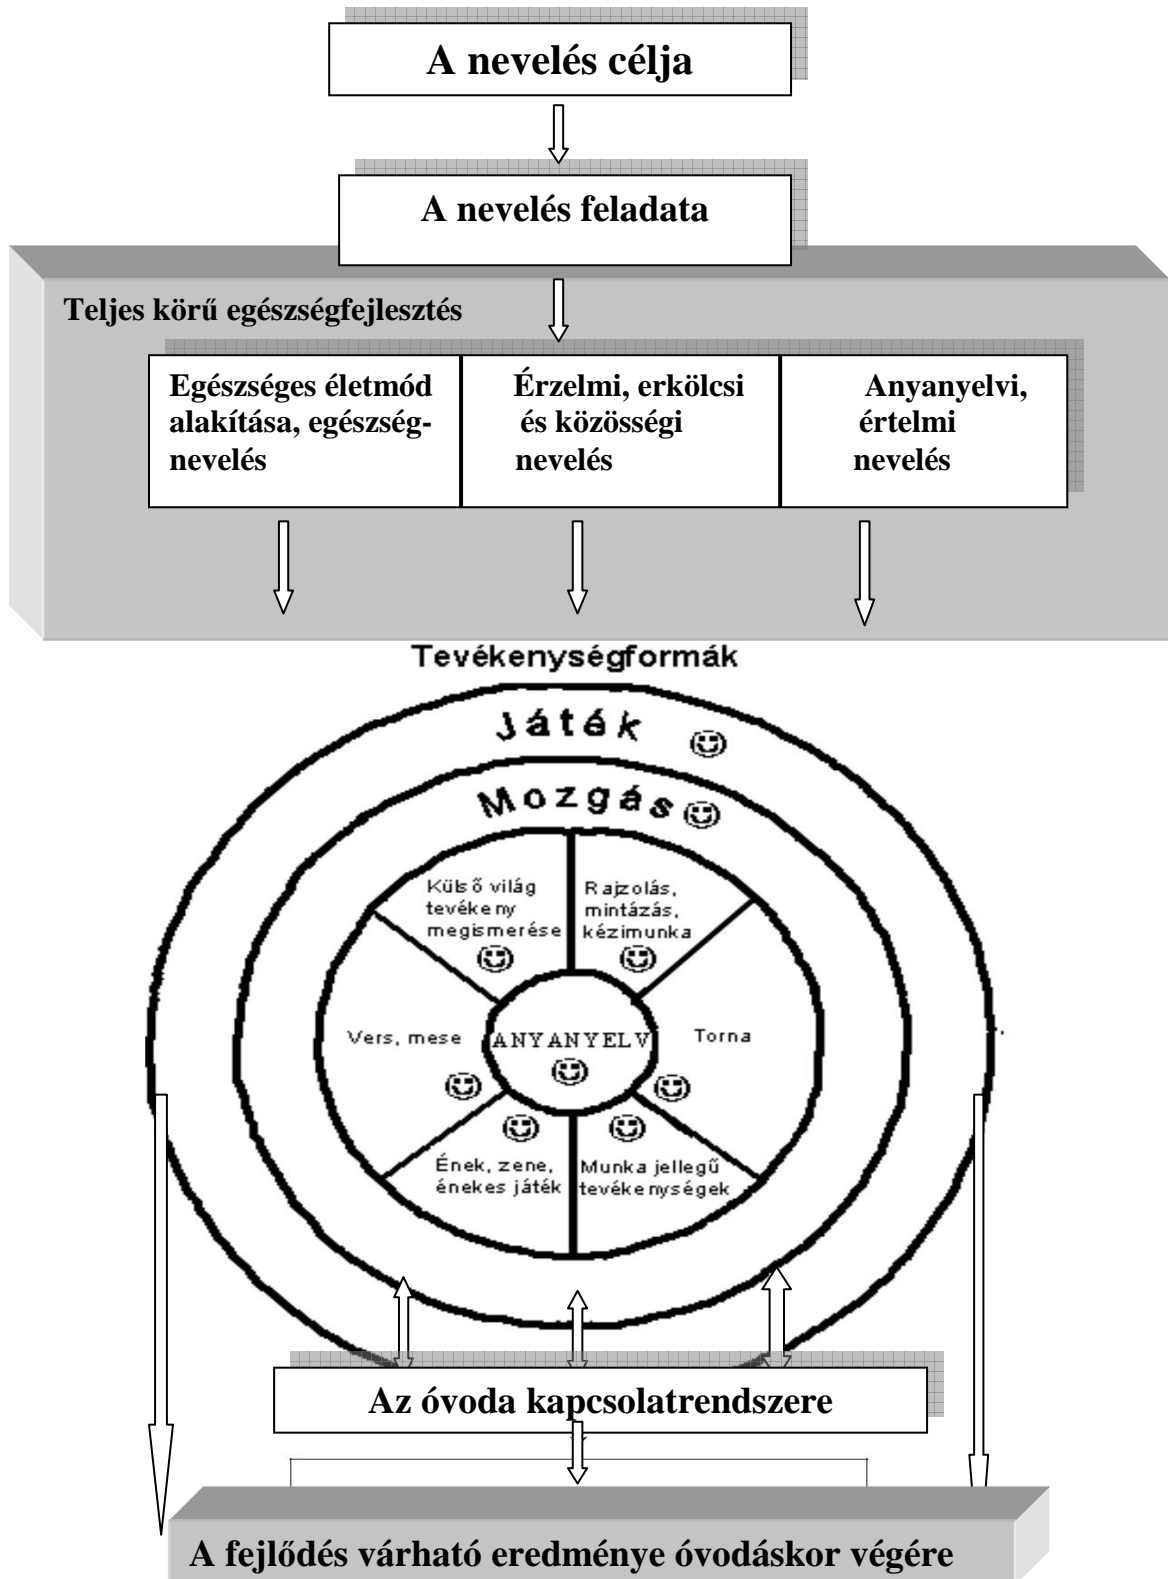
A nevelés célja

A nevelés feladata

Teljes körű egészségfejlesztés

Egészséges életmód alakítása, egészségnevelés

Érzelmi, erkölcsi és közösségi nevelés

Anyanyelvi, értelmi nevelés

Tevékenységformák

Játék

Mozgás

Külső világ tevékeny megismerése

Rajzolás, mintázás, kézimunka

Vers, mese

ANYANYELV

Torna

Ének, zene, énekes játék

Munka jellegű tevékenységek

Az óvoda kapcsolatrendszere

A fejlődés várható eredménye óvodáskor végére